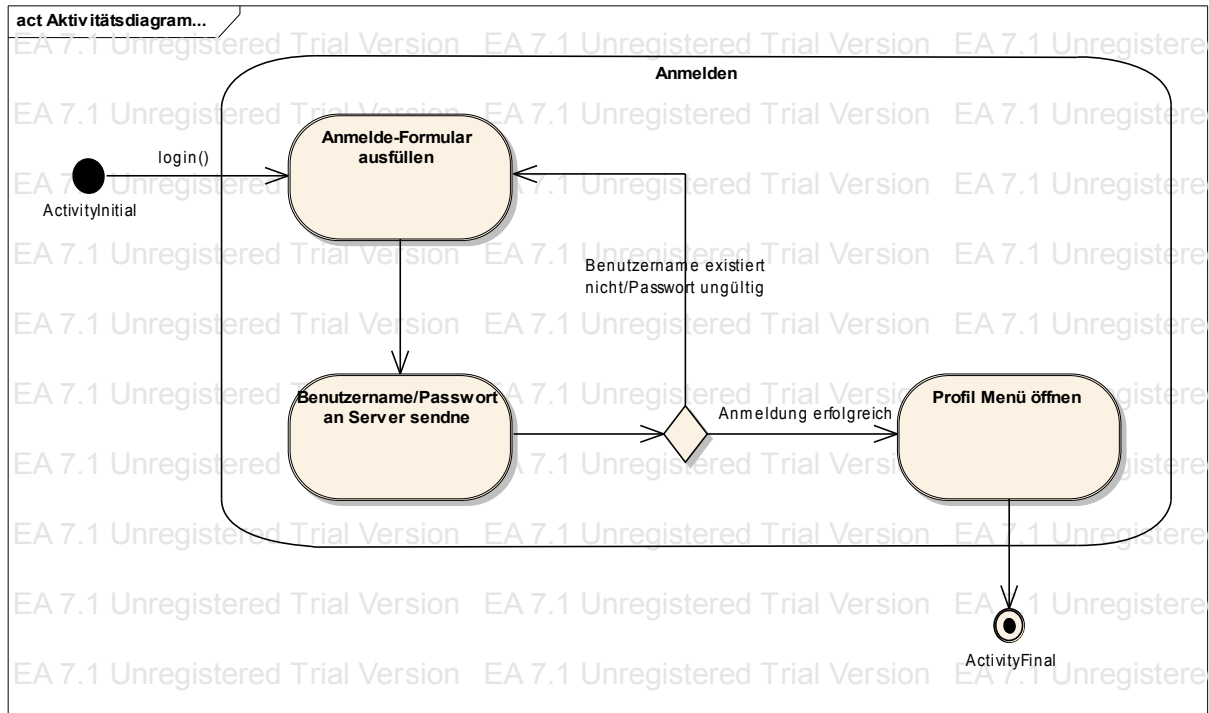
act Aktivitätsdiagram...

EA 7.1 Unregistered Trial Version EA 7.1 Unregistered Trial Version EA 7.1 Unregistere

Anmelden

EA 7.1 Unregistered Trial Version EA 7.1 Unregistered Trial Version EA 7.1 Unregistere

login()

Anmelde-Formular ausfüllen

EA 7.1 Unregistered Trial Version EA 7.1 Unregistered Trial Version EA 7.1 Unregistere

ActivityInitial

EA 7.1 Unregistered Trial Version EA 7.1 Unregistered Trial Version EA 7.1 Unregistere

Benutzername existiert nicht/Passwort ungültig

EA 7.1 Unregistered Trial Version EA 7.1 Unregistered Trial Version EA 7.1 Unregistere

Benutzername/Passwort an Server sendne

Anmeldung erfolgreich

Profil Menü öffnen

EA 7.1 Unregistered Trial Version EA 7.1 Unregistered Trial Version EA 7.1 Unregistere

EA 7.1 Unregistered Trial Version EA 7.1 Unregistered Trial Version EA 7.1 Unregistere

EA 7.1 Unregistered Trial Version EA 7.1 Unregistered Trial Version EA 7.1 Unregistere

EA 7.1 Unregistered Trial Version EA 7.1 Unregistered Trial Version EA 7.1 Unregistere

ActivityFinal